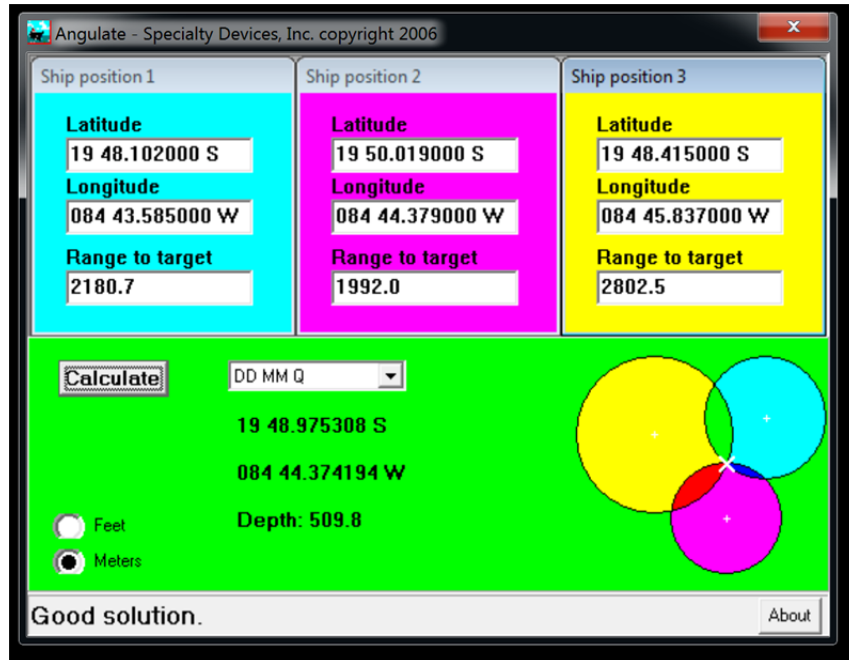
Angulate - Specialty Devices, Inc. copyright 2006

Ship position 1

Latitude
19 48.102000 S
Longitude
084 43.585000 W
Range to target
2180.7

Ship position 2

Latitude
19 50.019000 S
Longitude
084 44.379000 W
Range to target
1992.0

Ship position 3

Latitude
19 48.415000 S
Longitude
084 45.837000 W
Range to target
2802.5

Calculate

DD MM Q

19 48.975308 S

084 44.374194 W

Depth: 509.8

Feet

Meters

Good solution.

About